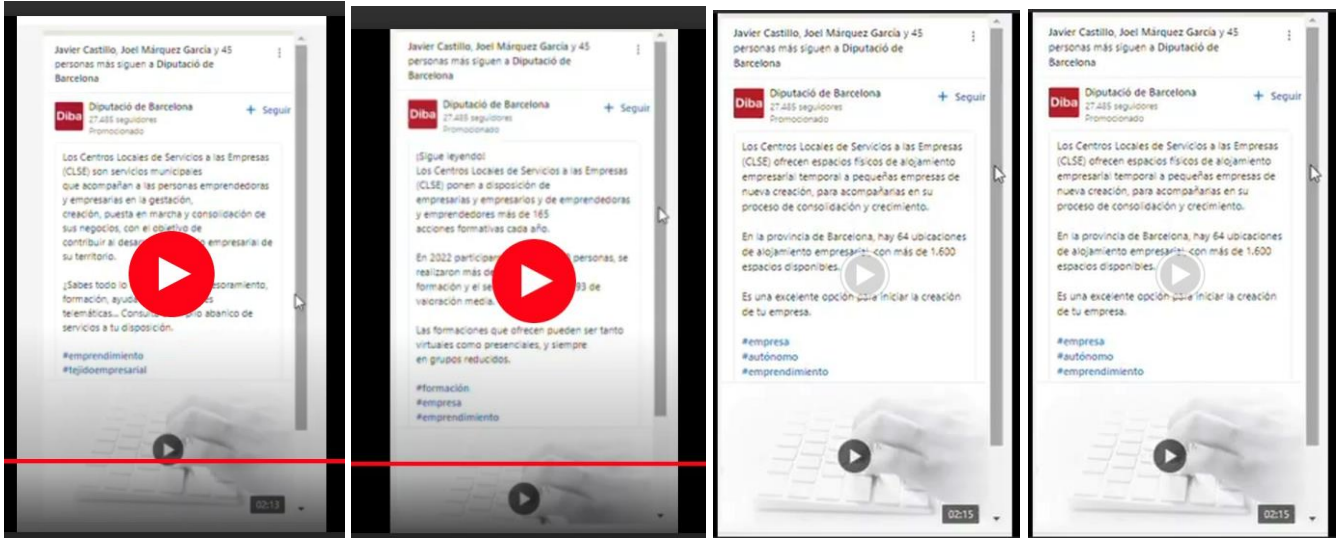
Javier Castillo, Joel Márquez García y 45 personas más siguen a Diputació de Barcelona

Diba
Diputació de Barcelona
27.485 seguidores
Promocionado
+ Seguir

Los Centros Locales de Servicios a las Empresas (CLSE) son servicios municipales que acompañan a las personas emprendedoras y empresarias en la gestación, creación, puesta en marcha y consolidación de sus negocios, con el objetivo de contribuir al desa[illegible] empresarial de su territorio.

¿Sabes todo lo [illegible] asesoramiento, formación, ayuda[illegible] telemáticas... Consulta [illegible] abanico de servicios a tu disposición.

#emprendimiento
#tejidoempresarial

02:13

Javier Castillo, Joel Márquez García y 45 personas más siguen a Diputació de Barcelona

Diba
Diputació de Barcelona
27.485 seguidores
Promocionado
+ Seguir

¡Sigue leyendo!
Los Centros Locales de Servicios a las Empresas (CLSE) ponen a disposición de empresarias y empresarios y de emprendedoras y emprendedores más de 165 acciones formativas cada año.

En 2022 participar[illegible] personas, se realizaron más de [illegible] formación y el se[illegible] 93 de valoración media.

Las formaciones que ofrecen pueden ser tanto virtuales como presenciales, y siempre en grupos reducidos.

#formación
#empresa
#emprendimiento

Javier Castillo, Joel Márquez García y 45 personas más siguen a Diputació de Barcelona

Diba
Diputació de Barcelona
27.485 seguidores
Promocionado
+ Seguir

Los Centros Locales de Servicios a las Empresas (CLSE) ofrecen espacios físicos de alojamiento empresarial temporal a pequeñas empresas de nueva creación, para acompañarlas en su proceso de consolidación y crecimiento.

En la provincia de Barcelona, hay 64 ubicaciones de alojamiento empresarial, con más de 1.600 espacios disponibles.

Es una excelente opción para iniciar la creación de tu empresa.

#empresa
#autónomo
#emprendimiento

02:15

Javier Castillo, Joel Márquez García y 45 personas más siguen a Diputació de Barcelona

Diba
Diputació de Barcelona
27.485 seguidores
Promocionado
+ Seguir

Los Centros Locales de Servicios a las Empresas (CLSE) ofrecen espacios físicos de alojamiento empresarial temporal a pequeñas empresas de nueva creación, para acompañarlas en su proceso de consolidación y crecimiento.

En la provincia de Barcelona, hay 64 ubicaciones de alojamiento empresarial, con más de 1.600 espacios disponibles.

Es una excelente opción para iniciar la creación de tu empresa.

#empresa
#autónomo
#emprendimiento

02:15